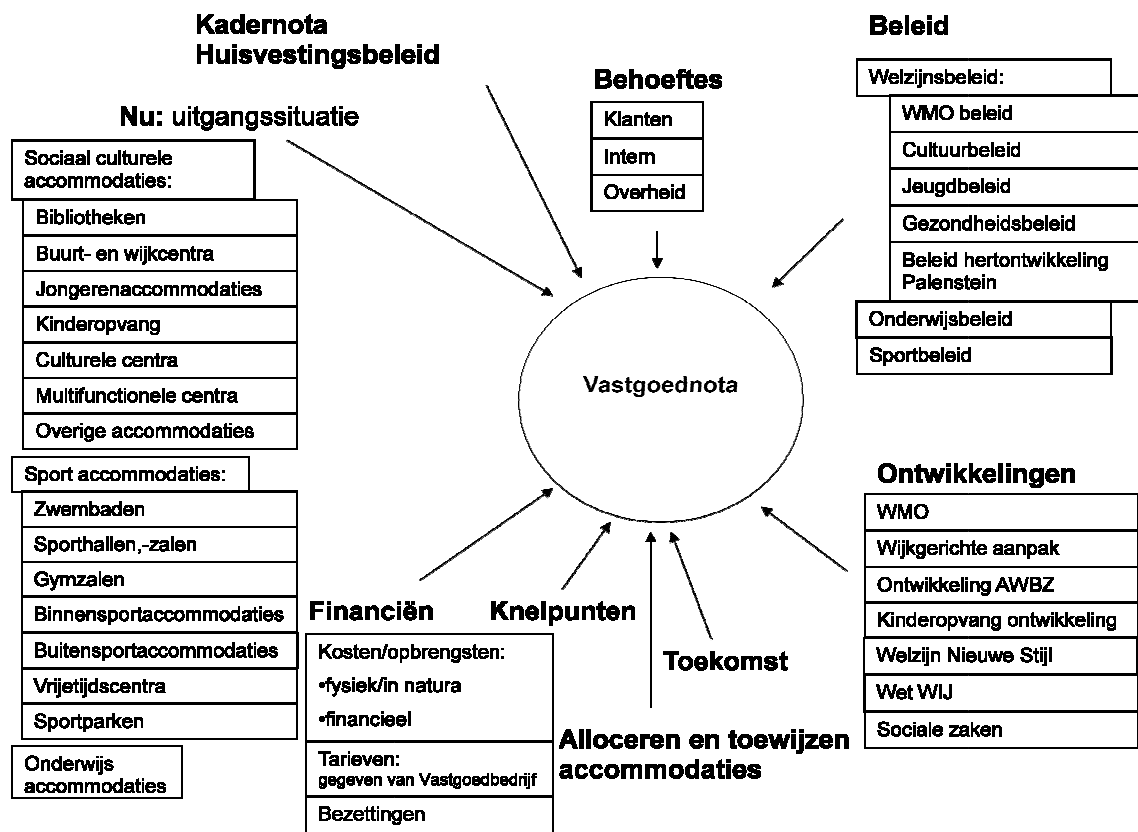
Kadernota Huisvestingsbeleid

Beleid

Welzijnsbeleid:

WMO beleid

Cultuurbeleid

Jeugdbeleid

Gezondheidsbeleid

Beleid hertontwikkeling Palenstein

Onderwijsbeleid

Sportbeleid

Behoeftes

Klanten

Intern

Overheid

Nu: uitgangssituatie

Sociaal culturele accommodaties:

Bibliotheken

Buurt- en wijkcentra

Jongerenaccommodaties

Kinderopvang

Culturele centra

Multifunctionele centra

Overige accommodaties

Sport accommodaties:

Zwembaden

Sporthallen,-zalen

Gymzalen

Binnensportaccommodaties

Buitensportaccommodaties

Vrijetijdscentra

Sportparken

Onderwijs accommodaties

Vastgoednota

Ontwikkelingen

WMO

Wijkgerichte aanpak

Ontwikkeling AWBZ

Kinderopvang ontwikkeling

Welzijn Nieuwe Stijl

Wet WIJ

Sociale zaken

Financiën

Kosten/opbrengsten:

•fysiek/in natura

•financieel

Tarieven: gegeven van Vastgoedbedrijf

Bezettingen

Knelpunten

Toekomst

Alloceren en toewijzen accommodaties